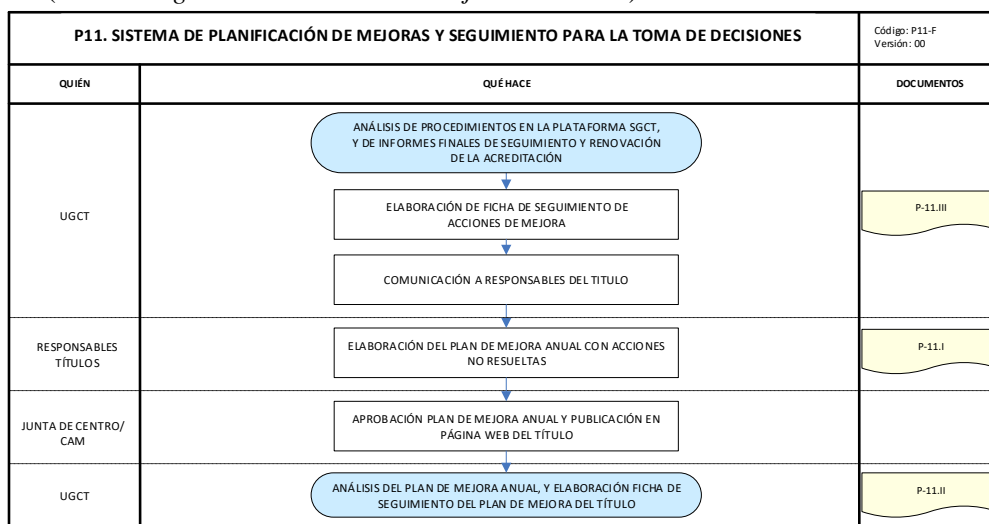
| P11. SISTEMA DE PLANIFICACIÓN DE MEJORAS Y SEGUIMIENTO PARA LA TOMA DE DECISIONES | | Código: P11-F Versión: 00 |
|---|---|---|
| QUIÉN | QUÉ HACE | DOCUMENTOS |
| UGCT | ANÁLISIS DE PROCEDIMIENTOS EN LA PLATAFORMA SGCT, Y DE INFORMES FINALES DE SEGUIMIENTO Y RENOVACIÓN DE LA ACREDITACIÓN | |
| | ELABORACIÓN DE FICHA DE SEGUIMIENTO DE ACCIONES DE MEJORA | P-11.III |
| | COMUNICACIÓN A RESPONSABLES DEL TITULO | |
| RESPONSABLES TÍTULOS | ELABORACIÓN DEL PLAN DE MEJORA ANUAL CON ACCIONES NO RESUELTAS | P-11.I |
| JUNTA DE CENTRO/ CAM | APROBACIÓN PLAN DE MEJORA ANUAL Y PUBLICACIÓN EN PÁGINA WEB DEL TÍTULO | |
| UGCT | ANÁLISIS DEL PLAN DE MEJORA ANUAL, Y ELABORACIÓN FICHA DE SEGUIMIENTO DEL PLAN DE MEJORA DEL TÍTULO | P-11.II |